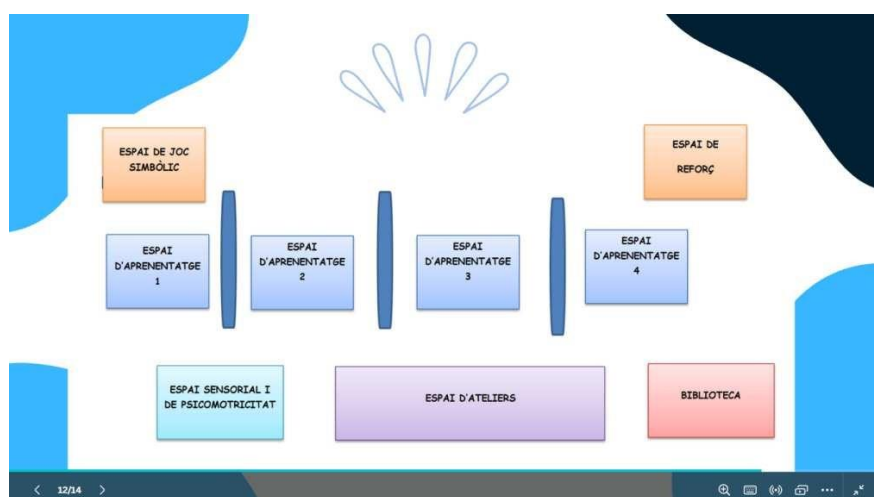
ESPAI DE JOC SIMBÒLIC

ESPAI DE REFORÇ

ESPAI D'APRENENTATGE 1

ESPAI D'APRENENTATGE 2

ESPAI D'APRENENTATGE 3

ESPAI D'APRENENTATGE 4

ESPAI SENSORIAL I DE PSICOMOTRICITAT

ESPAI D'ATELIERS

BIBLIOTECA

< 12/14 >